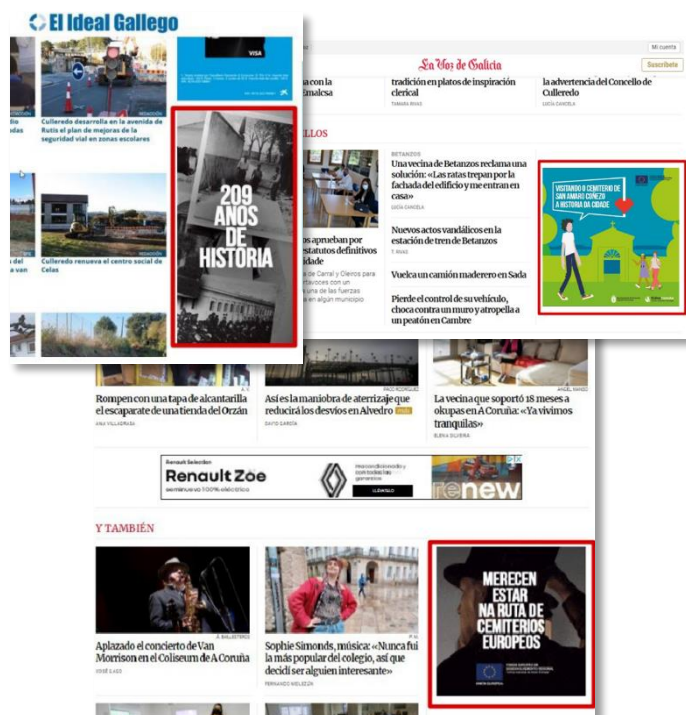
El Ideal Gallego

VISA

REDACCIÓN

Culleredo desarrolla en la avenida de Rutis el plan de mejoras de la seguridad vial en zonas escolares

REDACCIÓN

Culleredo renueva el centro social de Celas

209 AÑOS DE HISTORIA

La Voz de Galicia

Mi cuenta

Suscríbete

con la Emalcsa

tradición en platos de inspiración clerical

TAMARA RIVAS

la advertencia del Concello de Culleredo

LUCÍA CANCELA

LLOS

BETANZOS

Una vecina de Betanzos reclama una solución: «Las ratas trepan por la fachada del edificio y me entran en casa»

LUCÍA CANCELA

Nuevos actos vandálicos en la estación de tren de Betanzos

Vuelca un camión maderero en Sada

Pierde el control de su vehículo, choca contra un muro y atropella a un peatón en Cambre

os aprueban por estatutos definitivos idade

de Carral y Oleiros para en algún municipio

VISITANDO O CEMITERIO DE SAN AMARO COÑEZO A HISTORIA DA CIDADE

Rompen con una tapa de alcantarilla el escaparate de una tienda del Orzán

ANA VILLAVERDE

PACO RODRÍGUEZ

Así es la maniobra de aterrizaje que reducirá los desvíos en Alvedro

DAVID GARCÍA

ÁNGEL MANSO

La vecina que soportó 18 meses a okupas en A Coruña: «Ya vivimos tranquilas»

ELENA SILVEIRA

Renault Selection

Renault Zoe

renew

LLÁMANOS

Y TAMBIÉN

Aplazado el concierto de Van Morrison en el Coliseum de A Coruña

JOSÉ LAGO

Sophie Simonds, música: «Nunca fui la más popular del colegio, así que decidí ser algo interesante»

FERNANDO MOLEZÚN

MERECEN ESTAR NA RUTA DE CEMITERIOS EUROPEOS